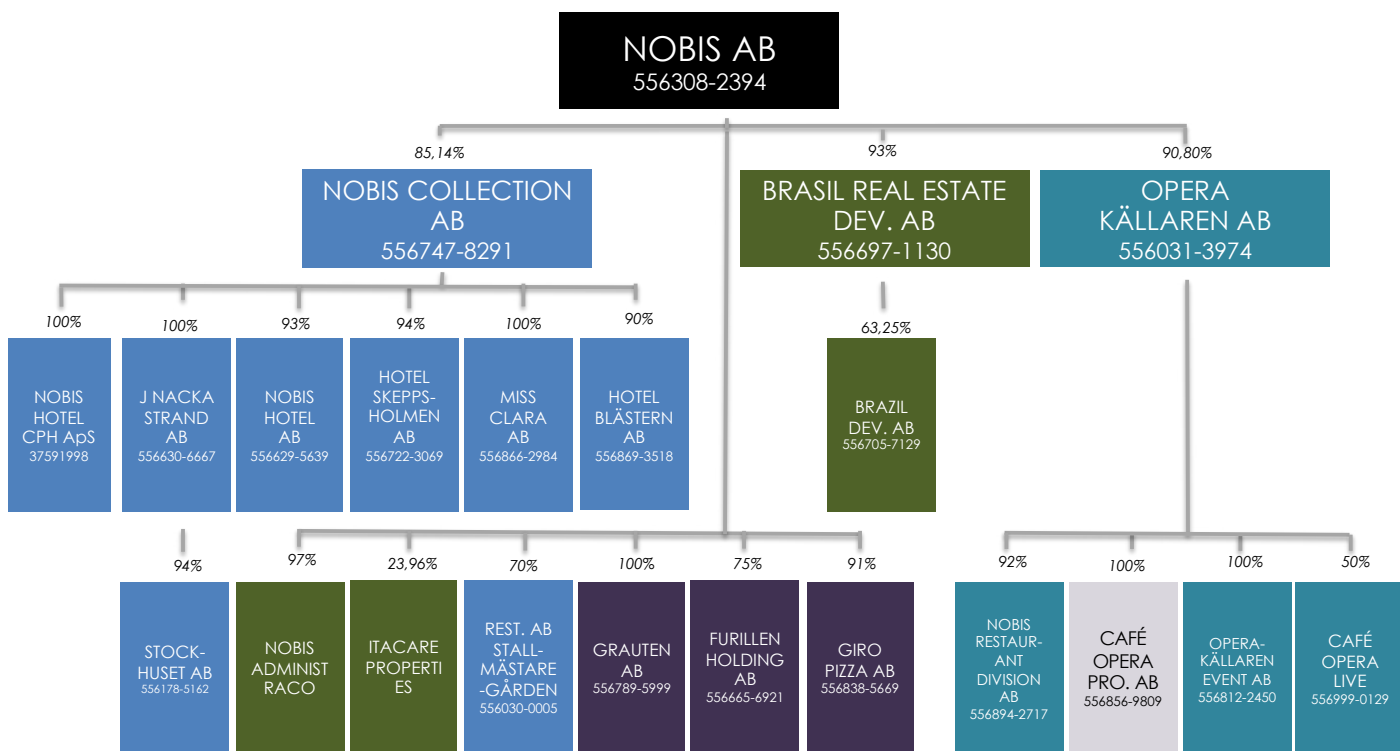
NOBIS AB
556308-2394

85,14%
NOBIS COLLECTION AB
556747-8291

93%
BRASIL REAL ESTATE DEV. AB
556697-1130

90,80%
OPERA KÄLLAREN AB
556031-3974

100%
NOBIS HOTEL CPH ApS
37591998

100%
J NACKA STRAND AB
556630-6667

93%
NOBIS HOTEL AB
556629-5639

94%
HOTEL SKEPPSHOLMEN AB
556722-3069

100%
MISS CLARA AB
556866-2984

90%
HOTEL BLÄSTERN AB
556869-3518

63,25%
BRAZIL DEV. AB
556705-7129

94%
STOCKHUSET AB
556178-5162

97%
NOBIS ADMINIST RACO

23,96%
ITACARE PROPERTI ES

70%
REST. AB STALLMÄSTARE-GÅRDEN
556030-0005

100%
GRAUTEN AB
556789-5999

75%
FURILLEN HOLDING AB
556665-6921

91%
GIRO PIZZA AB
556838-5669

92%
NOBIS RESTAURANT DIVISION AB
556894-2717

100%
CAFÉ OPERA PRO. AB
556856-9809

100%
OPERAKÄLLAREN EVENT AB
556812-2450

50%
CAFÉ OPERA LIVE
556999-0129